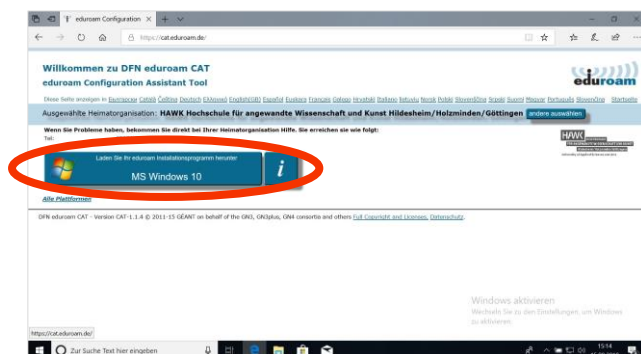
eduroam Configuration ✕ +

https://cat.eduroam.de/

Willkommen zu DFN eduroam CAT
eduroam Configuration Assistant Tool

eduroam

Diese Seite anzeigen in Български Català Čeština Deutsch Ελληνικά English(GB) Español Euskara Français Galego Hrvatski Italiano Lietuvių Norsk Polski Slovenščina Srpski Suomi Magyar Português Slovenčina Startseite

Ausgewählte Heimatorganisation: HAWK Hochschule für angewandte Wissenschaft und Kunst Hildesheim/Holzminden/Göttingen andere auswählen

Wenn Sie Probleme haben, bekommen Sie direkt bei Ihrer Heimatorganisation Hilfe. Sie erreichen sie wie folgt:
Tel:

HAWK

Laden Sie Ihr eduroam Installationsprogramm herunter
MS Windows 10

i

Alle Plattformen

DFN eduroam CAT - Version CAT-1.1.4 © 2011-15 GÉANT on behalf of the GN3, GN3plus, GN4 consortia and others Full Copyright and Licenses. Datenschutz

Windows aktivieren
Wechseln Sie zu den Einstellungen, um Windows zu aktivieren.

https://cat.eduroam.de/

Zur Suche Text hier eingeben

15:14